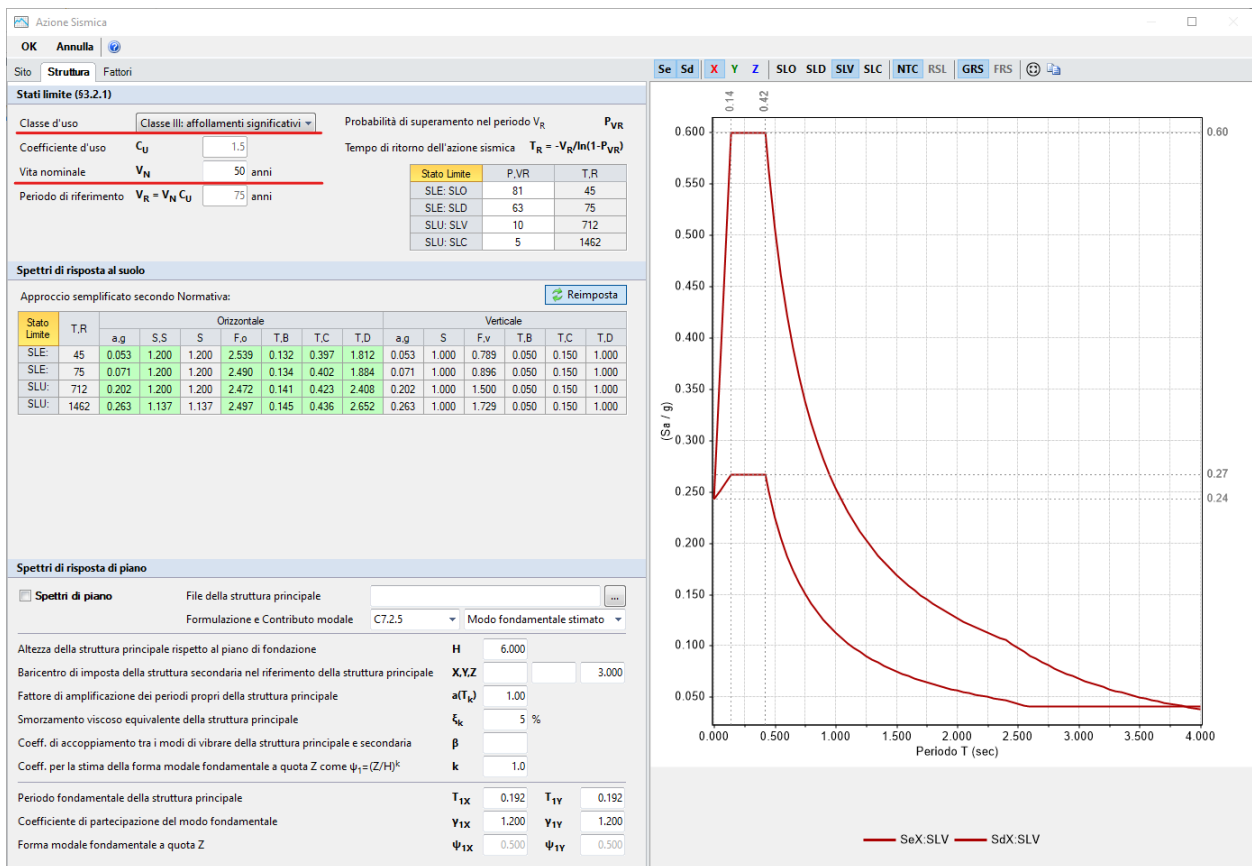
Azione Sismica

OK Annulla

Sito Struttura Fattori

Stati limite (§3.2.1)

Classe d'uso Classe III: affollamenti significativi

Coefficiente d'uso $C_U$ 1.5

Vita nominale $V_N$ 50 anni

Periodo di riferimento $V_R = V_N C_U$ 75 anni

Probabilità di superamento nel periodo $V_R$ $P_{VR}$

Tempo di ritorno dell'azione sismica $T_R = -V_R/ln(1-P_{VR})$

| Stato Limite | P,VR | T,R |
|---|---|---|
| SLE: SLO | 81 | 45 |
| SLE: SLD | 63 | 75 |
| SLU: SLV | 10 | 712 |
| SLU: SLC | 5 | 1462 |

Spettri di risposta al suolo

Approccio semplificato secondo Normativa:

Reimposta

| Stato Limite | T,R | Orizzontale a,g | S,S | S | F,o | T,B | T,C | T,D | Verticale a,g | S | F,v | T,B | T,C | T,D |
|---|---|---|---|---|---|---|---|---|---|---|---|---|---|---|
| SLE: | 45 | 0.053 | 1.200 | 1.200 | 2.539 | 0.132 | 0.397 | 1.812 | 0.053 | 1.000 | 0.789 | 0.050 | 0.150 | 1.000 |
| SLE: | 75 | 0.071 | 1.200 | 1.200 | 2.490 | 0.134 | 0.402 | 1.884 | 0.071 | 1.000 | 0.896 | 0.050 | 0.150 | 1.000 |
| SLU: | 712 | 0.202 | 1.200 | 1.200 | 2.472 | 0.141 | 0.423 | 2.408 | 0.202 | 1.000 | 1.500 | 0.050 | 0.150 | 1.000 |
| SLU: | 1462 | 0.263 | 1.137 | 1.137 | 2.497 | 0.145 | 0.436 | 2.652 | 0.263 | 1.000 | 1.729 | 0.050 | 0.150 | 1.000 |

Spettri di risposta di piano

Spettri di piano

File della struttura principale ...

Formulazione e Contributo modale C7.2.5 Modo fondamentale stimato

Altezza della struttura principale rispetto al piano di fondazione H 6.000

Baricentro di imposta della struttura secondaria nel riferimento della struttura principale X,Y,Z 3.000

Fattore di amplificazione dei periodi propri della struttura principale $a(T_k)$ 1.00

Smorzamento viscoso equivalente della struttura principale $\xi_k$ 5 %

Coeff. di accoppiamento tra i modi di vibrare della struttura principale e secondaria $\beta$

Coeff. per la stima della forma modale fondamentale a quota Z come $\psi_1=(Z/H)^k$ k 1.0

Periodo fondamentale della struttura principale $T_{1X}$ 0.192 $T_{1Y}$ 0.192

Coefficiente di partecipazione del modo fondamentale $\gamma_{1X}$ 1.200 $\gamma_{1Y}$ 1.200

Forma modale fondamentale a quota Z $\psi_{1X}$ 0.500 $\psi_{1Y}$ 0.500

Se Sd X Y Z SLO SLD SLV SLC NTC RSL GRS FRS

0.14 0.42

0.600 0.550 0.500 0.450 0.400 0.350 0.300 0.250 0.200 0.150 0.100 0.050

0.60 0.27 0.24

(Sa / g)

0.000 0.500 1.000 1.500 2.000 2.500 3.000 3.500 4.000

Periodo T (sec)

SeX:SLV SdX:SLV